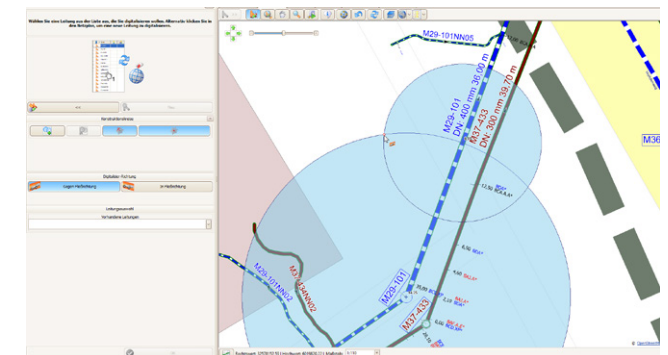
M29-101NN05

M29-101
DN: 400 mm 36,00 m

M37-433
DN: 300 mm 39,70 m

M29-101

M37-433

M29-101NN02

M37-433NN02

M36

Digitalisier-Richtung

Gegen Fließrichtung

In Fließrichtung

Vorhandene Leitungen